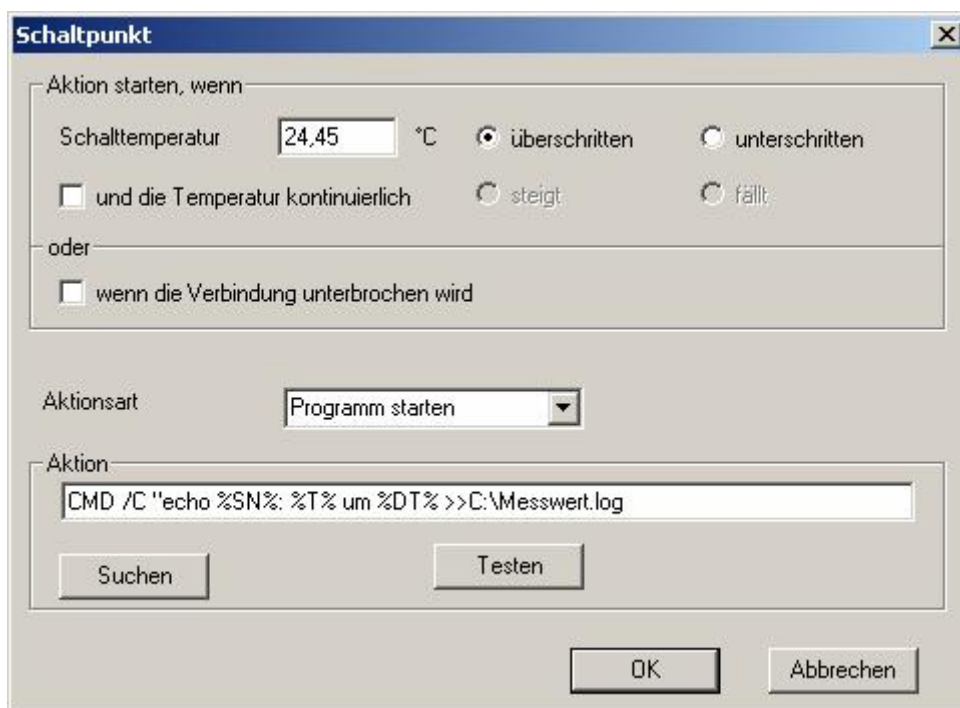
Schaltpunkt

Aktion starten, wenn

Schalttemperatur 24,45 °C überschritten unterschritten

und die Temperatur kontinuierlich steigt fällt

oder

wenn die Verbindung unterbrochen wird

Aktionsart Programm starten

Aktion

CMD /C "echo %SN%: %T% um %DT% >>C:\Messwert.log

Suchen Testen

OK Abbrechen